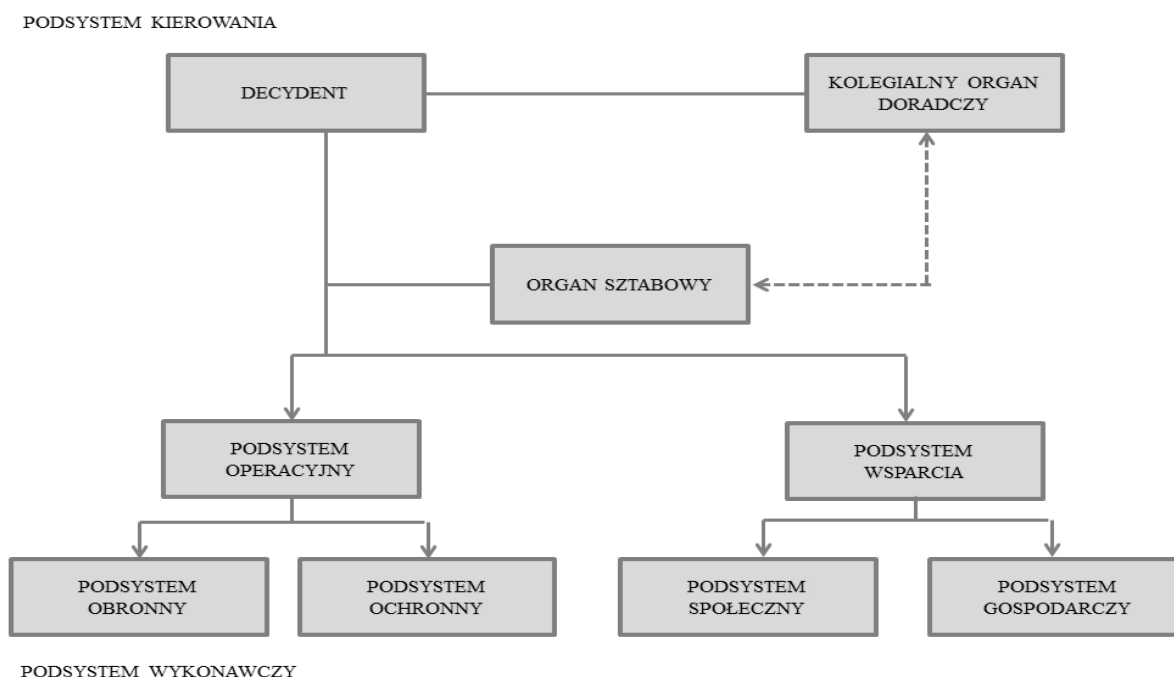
PODSYSTEM KIEROWANIA

DECYDENT

KOLEGIALNY ORGAN DORADCZY

ORGAN SZTABOWY

PODSYSTEM OPERACYJNY

PODSYSTEM WSPARCIA

PODSYSTEM OBRONNY

PODSYSTEM OCHRONNY

PODSYSTEM SPOŁECZNY

PODSYSTEM GOSPODARCZY

PODSYSTEM WYKONAWCZY